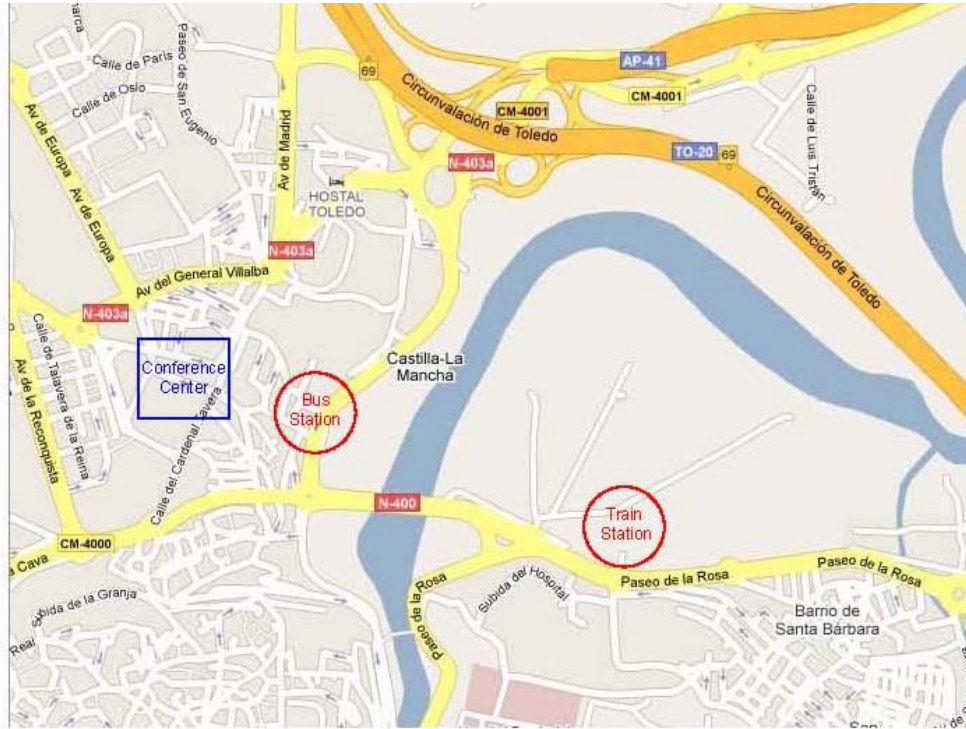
narca
Calle de Paris
Paseo de San Eugenio
Calle de Oslo
Av de Europa
Av de Europa
69
Circunvalación de Toledo
CM-4001
AP-41
CM-4001
Calle de Luis Tristán
TO-20
69
N-403a
Av de Madrid
HOSTAL TOLEDO
N-403a
Circunvalación de Toledo
Av del General Villalba
N-403a
Calle de Talavera de la Reina
Av de la Reconquista
Conference Center
Bus Station
Castilla-La Mancha
Calle del Cardenal Lavera
N-400
Train Station
CM-4000
a Cava
Subida de la Granja
Real
Paseo de la Rosa
Subida del Hospital
Paseo de la Rosa
Paseo de la Rosa
Barrio de Santa Bárbara
San